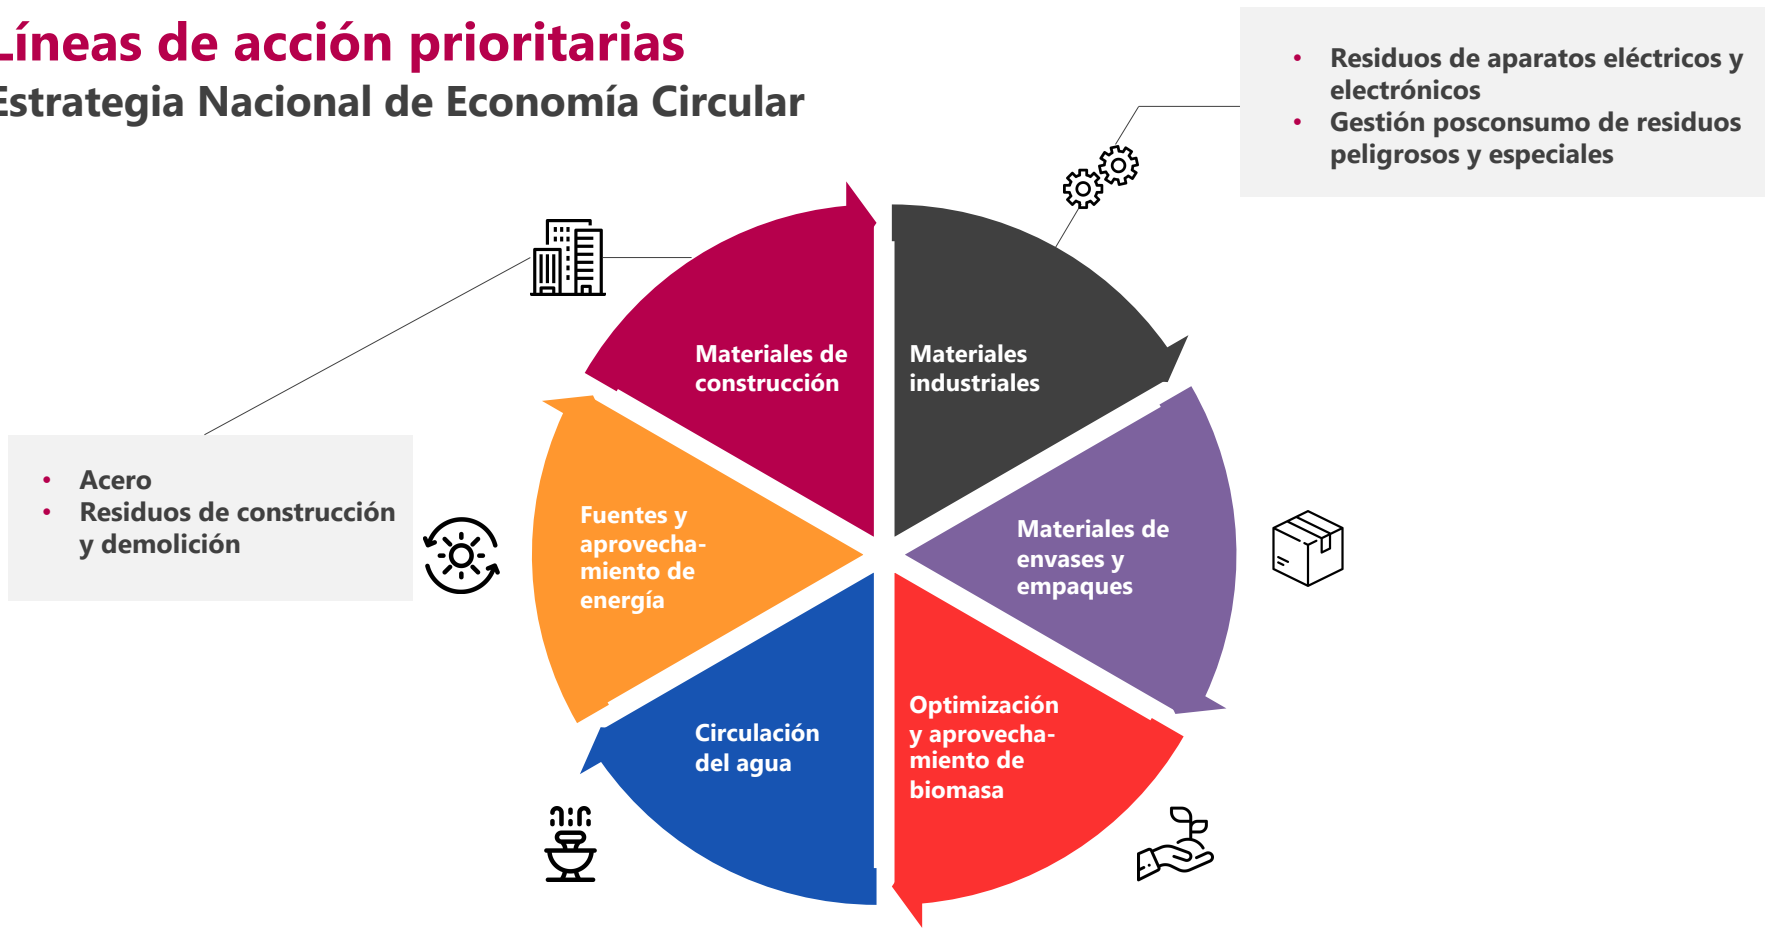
Líneas de acción prioritarias
Estrategia Nacional de Economía Circular

• Residuos de aparatos eléctricos y electrónicos
• Gestión posconsumo de residuos peligrosos y especiales

Materiales de construcción

Materiales industriales

Fuentes y aprovechamiento de energía

Materiales de envases y empaques

Circulación del agua

Optimización y aprovechamiento de biomasa

• Acero
• Residuos de construcción y demolición